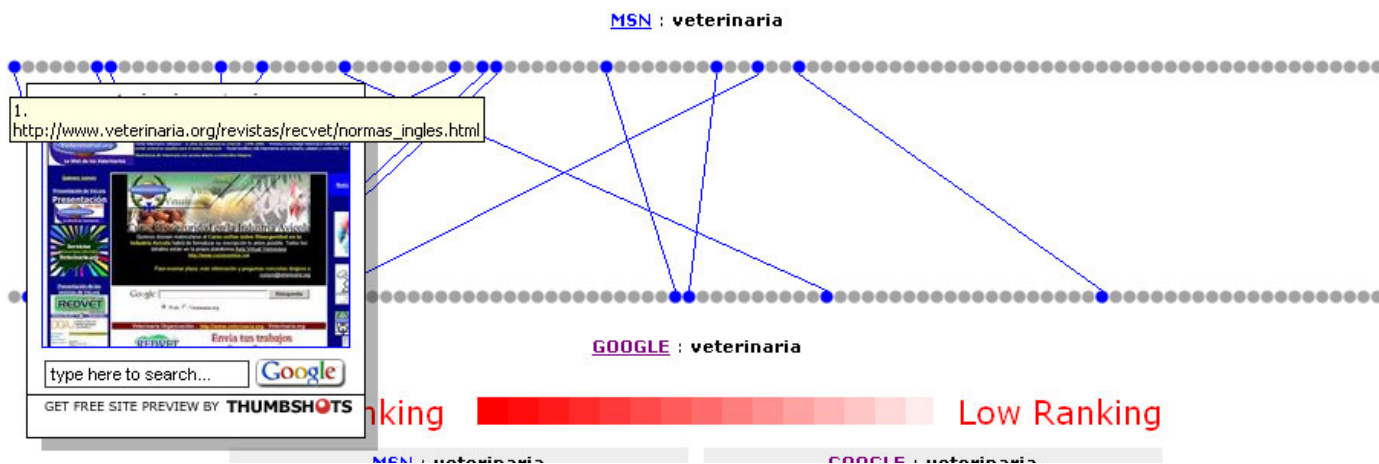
MSN : veterinaria

1.
http://www.veterinaria.org/revistas/recvet/normas_ingles.html

REDVET

Google

Envía tus trabajos

type here to search...

Google

GET FREE SITE PREVIEW BY THUMBSHOTS

GOOGLE : veterinaria

nking

Low Ranking

MSN : veterinaria

GOOGLE : veterinaria